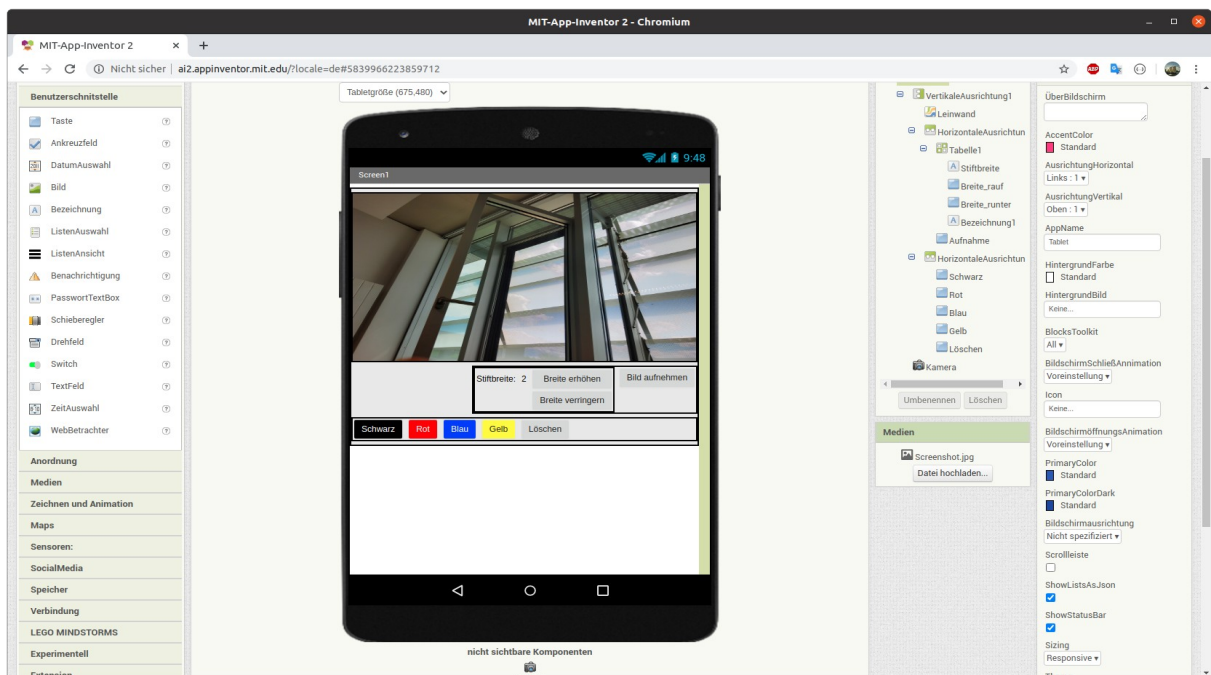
MIT-App-Inventor 2 - Chromium

MIT-App-Inventor 2 × +

Nicht sicher | ai2.appinventor.mit.edu/?locale=de#5839966223859712

Benutzerschnittstelle
Taste
Ankreuzfeld
DatumAuswahl
Bild
Bezeichnung
ListenAuswahl
ListenAnsicht
Benachrichtigung
PasswortTextBox
Schieberegler
Drehfeld
Switch
TextFeld
ZeitAuswahl
WebBetrachter

Anordnung
Medien
Zeichnen und Animation
Maps
Sensoren:
SocialMedia
Speicher
Verbindung
LEGO MINDSTORMS
Experimentell

Tabletgröße (675,480)

9:48
Screen1

Stiftbreite: 2 Breite erhöhen Breite verringern Bild aufnehmen

Schwarz Rot Blau Gelb Löschen

nicht sichtbare Komponenten

VertikaleAusrichtung1
Leinwand
HorizontaleAusrichtun
Tabelle1
Stiftbreite
Breite_rauf
Breite_runter
Bezeichnung1
Aufnahme
HorizontaleAusrichtun
Schwarz
Rot
Blau
Gelb
Löschen
Kamera

Umbenennen Löschen

Medien
Screenshot.jpg
Datei hochladen...

ÜberBildschirm
AccentColor
Standard
AusrichtungHorizontal
Links : 1
AusrichtungVertikal
Oben : 1
AppName
Tablet
HintergrundFarbe
Standard
HintergrundBild
Keine...
BlocksToolkit
All
BildschirmSchließAnimation
Voreinstellung
Icon
Keine...
BildschirmöffnungsAnimation
Voreinstellung
PrimaryColor
Standard
PrimaryColorDark
Standard
Bildschirmausrichtung
Nicht spezifiziert
Scrollleiste
ShowListsAsJson
ShowStatusBar
Sizing
Responsive